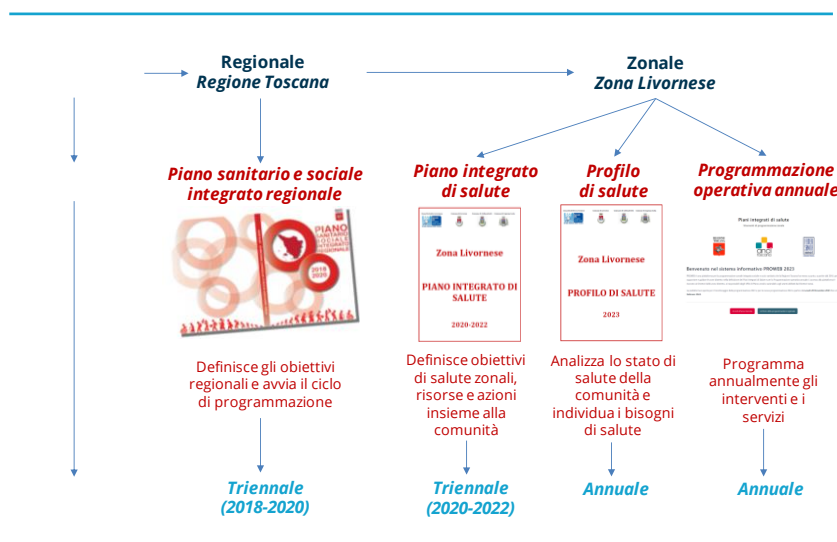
Regionale
*Regione Toscana*

Zonale
*Zona Livornese*

*Piano sanitario e sociale integrato regionale*

PIANO SANITARIO E SOCIALE INTEGRATO REGIONALE
2018 2020

Definisce gli obiettivi regionali e avvia il ciclo di programmazione

*Triennale (2018-2020)*

*Piano integrato di salute*

Zona Livornese

PIANO INTEGRATO DI SALUTE

2020-2022

Definisce obiettivi di salute zonali, risorse e azioni insieme alla comunità

*Triennale (2020-2022)*

*Profilo di salute*

Zona Livornese

PROFILO DI SALUTE

2023

Analizza lo stato di salute della comunità e individua i bisogni di salute

*Annuale*

*Programmazione operativa annuale*

Piani integrati di salute

Benvenuto nel sistema informativo PROWEB 2023

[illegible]

Programma annualmente gli interventi e i servizi

*Annuale*